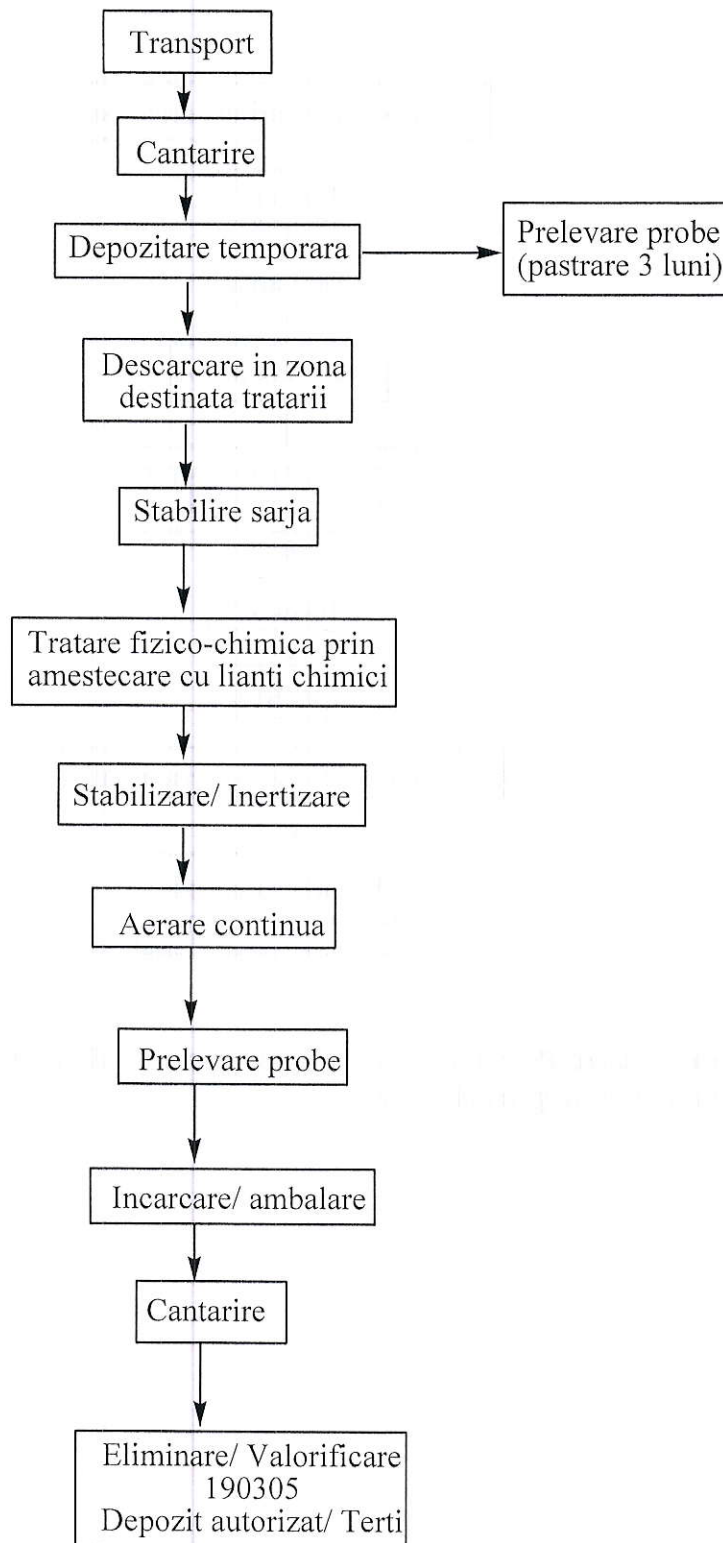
Transport

Cantarire

Depozitare temporara

Prelevare probe (pastrare 3 luni)

Descarcare in zona destinata tratarii

Stabilire sarja

Tratare fizico-chimica prin amestecare cu lianti chimici

Stabilizare/ Inertizare

Aerare continua

Prelevare probe

Incarcare/ ambalare

Cantarire

Eliminare/ Valorificare
190305
Depozit autorizat/ Terti